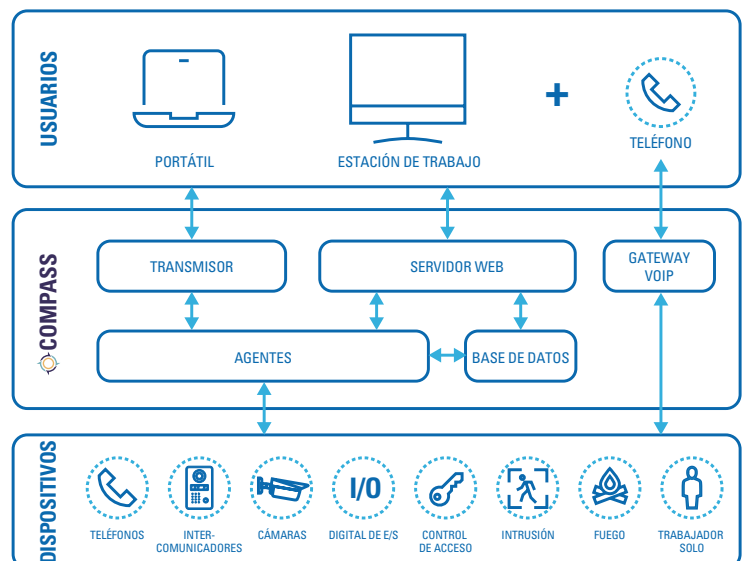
USUARIOS

PORTÁTIL

ESTACIÓN DE TRABAJO

+

TELÉFONO

COMPASS

TRANSMISOR

SERVIDOR WEB

GATEWAY VOIP

AGENTES

BASE DE DATOS

DISPOSITIVOS

TELÉFONOS

INTERCOMUNICADORES

CÁMARAS

I/O

DIGITAL DE E/S

CONTROL DE ACCESO

INTRUSIÓN

FUEGO

TRABAJADOR SOLO